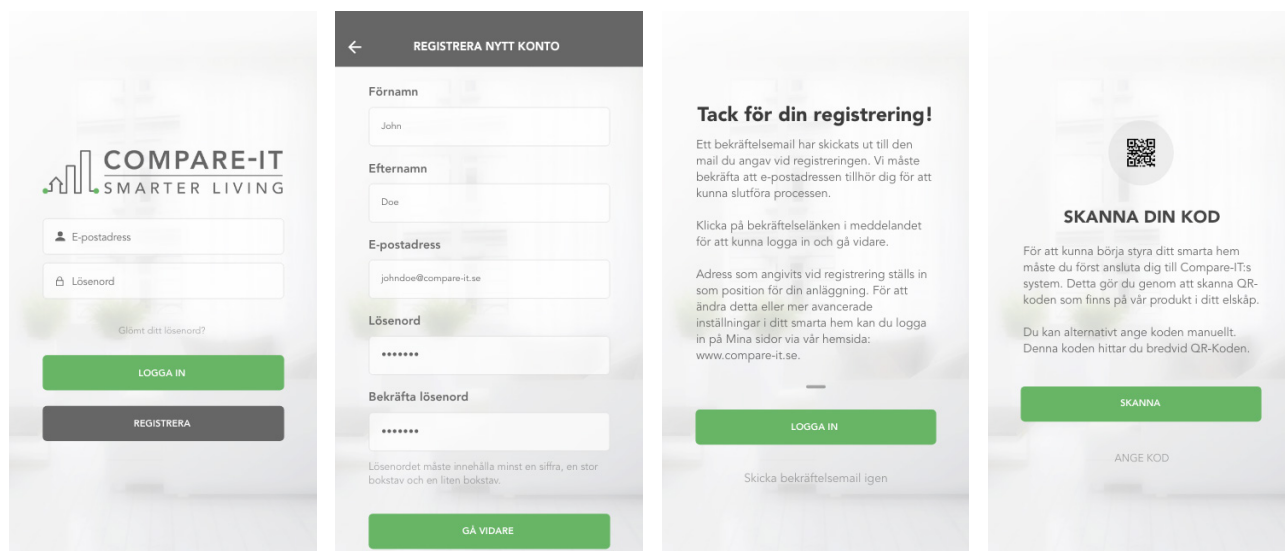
COMPARE-IT
SMARTER LIVING

E-postadress

Lösenord

Glömt ditt lösenord?

LOGGA IN

REGISTRERA

REGISTRERA NYTT KONTO

Förnamn

John

Efternamn

Doe

E-postadress

johndoe@compare-it.se

Lösenord

•••••••

Bekräfta lösenord

•••••••

Lösenordet måste innehålla minst en siffra, en stor bokstav och en liten bokstav.

GÅ VIDARE

Tack för din registrering!

Ett bekräftelsemail har skickats ut till den mail du angav vid registreringen. Vi måste bekräfta att e-postadressen tillhör dig för att kunna slutföra processen.

Klicka på bekräftelselänken i meddelandet för att kunna logga in och gå vidare.

Adress som angivits vid registrering ställs in som position för din anläggning. För att ändra detta eller mer avancerade inställningar i ditt smarta hem kan du logga in på Mina sidor via vår hemsida: www.compare-it.se.

LOGGA IN

Skicka bekräftelsemail igen

SKANNA DIN KOD

För att kunna börja styra ditt smarta hem måste du först ansluta dig till Compare-IT:s system. Detta gör du genom att skanna QR-koden som finns på vår produkt i ditt elskåp.

Du kan alternativt ange koden manuellt. Denna koden hittar du bredvid QR-Koden.

SKANNA

ANGE KOD